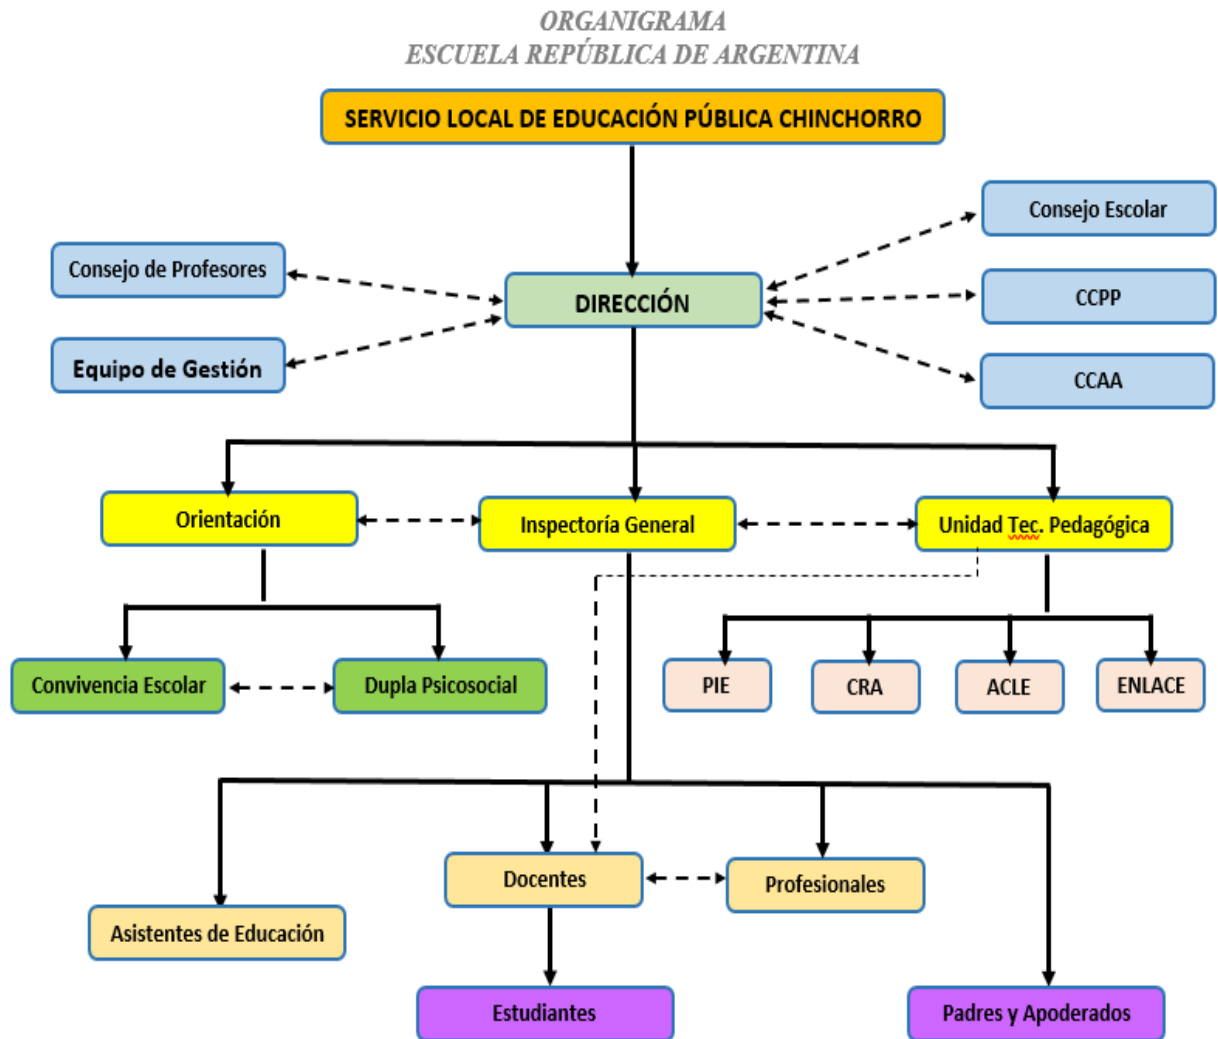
ORGANIGRAMA
ESCUELA REPÚBLICA DE ARGENTINA

SERVICIO LOCAL DE EDUCACIÓN PÚBLICA CHINCHORRO

Consejo de Profesores

Equipo de Gestión

DIRECCIÓN

Consejo Escolar

CCPP

CCAA

Orientación

Inspectoría General

Unidad Tec. Pedagógica

Convivencia Escolar

Dupla Psicosocial

PIE

CRA

ACLE

ENLACE

Docentes

Profesionales

Asistentes de Educación

Estudiantes

Padres y Apoderados